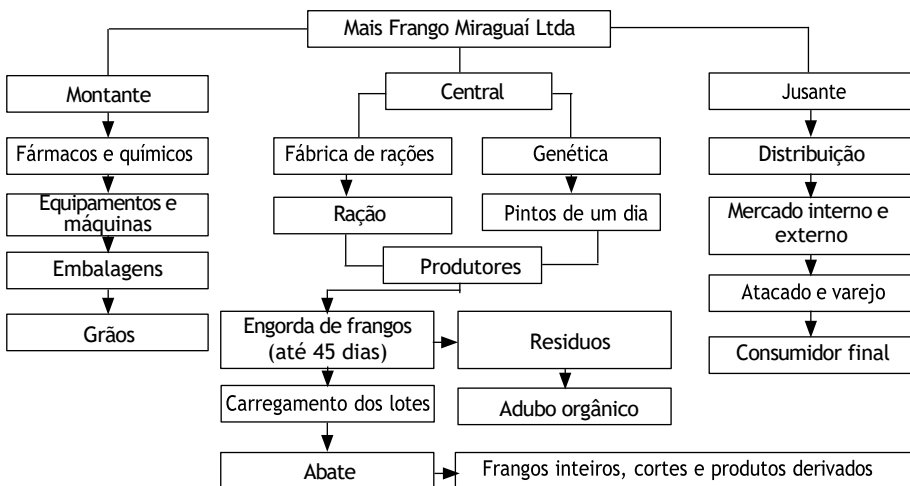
Mais Frango Miraguaí Ltda

Montante

Fármacos e químicos

Equipamentos e máquinas

Embalagens

Grãos

Central

Fábrica de rações

Ração

Genética

Pintos de um dia

Produtores

Engorda de frangos (até 45 dias)

Residuos

Adubo orgânico

Carregamento dos lotes

Abate

Frangos inteiros, cortes e produtos derivados

Jusante

Distribuição

Mercado interno e externo

Atacado e varejo

Consumidor final